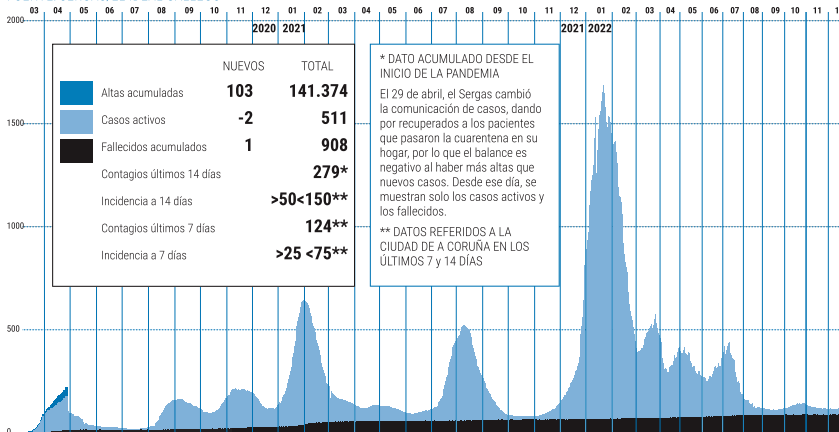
03 04 05 06 07 08 09 10 11 12 01 02 03 04 05 06 07 08 09 10 11 12 01 02 03 04 05 06 07 08 09 10 11

2020 2021 2021 2022

2000
1500
1000
500
0

| | NUEVOS | TOTAL |
|---|---|---|
| Altas acumuladas | 103 | 141.374 |
| Casos activos | -2 | 511 |
| Fallecidos acumulados | 1 | 908 |
| Contagios últimos 14 días | | 279* |
| Incidencia a 14 días | | >50<150** |
| Contagios últimos 7 días | | 124** |
| Incidencia a 7 días | | >25 <75** |

* DATO ACUMULADO DESDE EL INICIO DE LA PANDEMIA

El 29 de abril, el Sergas cambió la comunicación de casos, dando por recuperados a los pacientes que pasaron la cuarentena en su hogar, por lo que el balance es negativo al haber más altas que nuevos casos. Desde ese día, se muestran solo los casos activos y los fallecidos.

** DATOS REFERIDOS A LA CIUDAD DE A CORUÑA EN LOS ÚLTIMOS 7 y 14 DÍAS